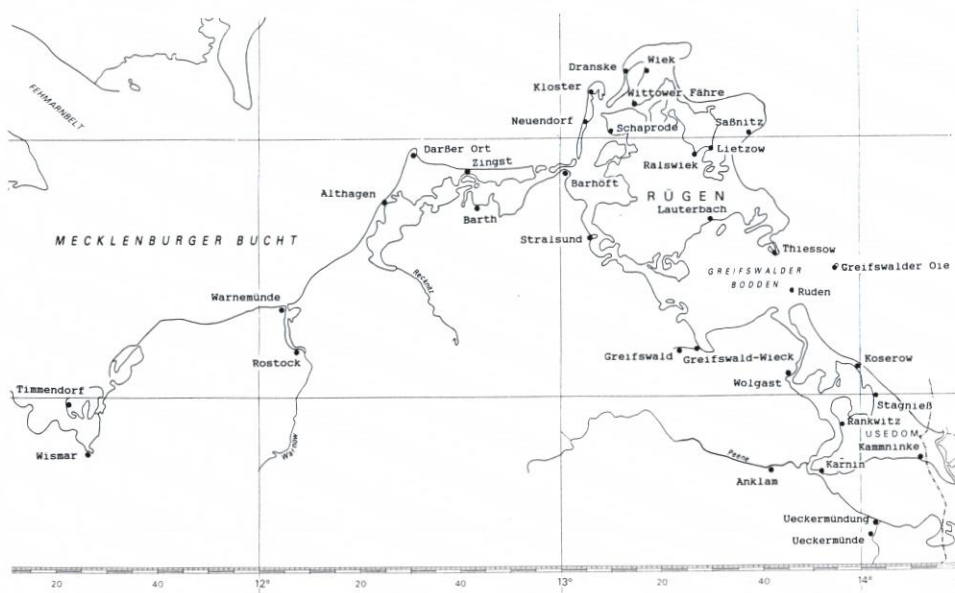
FEHMARNBELT

Dranske
Wiek
Kloster
Wittower Fähre
Neuendorf
Schaprode
Saßnitz
Darßer Ort
Lietzow
Zingst
Ralswiek
Althagen
Barhöft
RÜGEN
Lauterbach
Barth
MECKLENBURGER BUCHT
Stralsund
Thiessow
Recknitz
GREIFSWALDER
Greifswalder Oie
BODDEN
Ruden
Warnemünde
Rostock
Greifswald
Greifswald-Wieck
Koserow
Timmendorf
Wolgast
Stagnieß
Rankwitz
USEDOM
Warnow
Kammninke
Wismar
Peene
Karnin
Anklam
Ueckermündung
Ueckermünde
20
40
12°
20
40
13°
20
40
14°